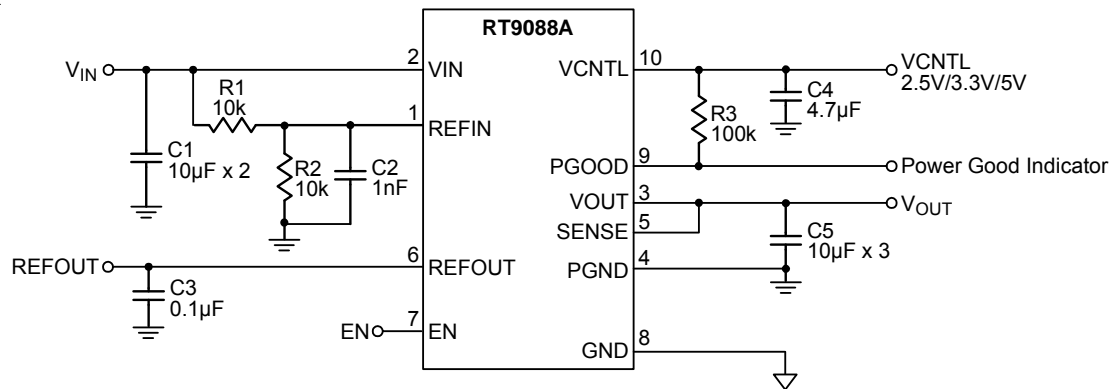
RT9088A

$V_{IN}$

2 VIN

R1 10k

1 REFIN

C1 10μF x 2

R2 10k

C2 1nF

REFOUT

6 REFOUT

C3 0.1μF

EN

7 EN

VCNTL 10

VCNTL 2.5V/3.3V/5V

C4 4.7μF

R3 100k

PGOOD 9

Power Good Indicator

VOUT 3

$V_{OUT}$

SENSE 5

C5 10μF x 3

PGND 4

GND 8